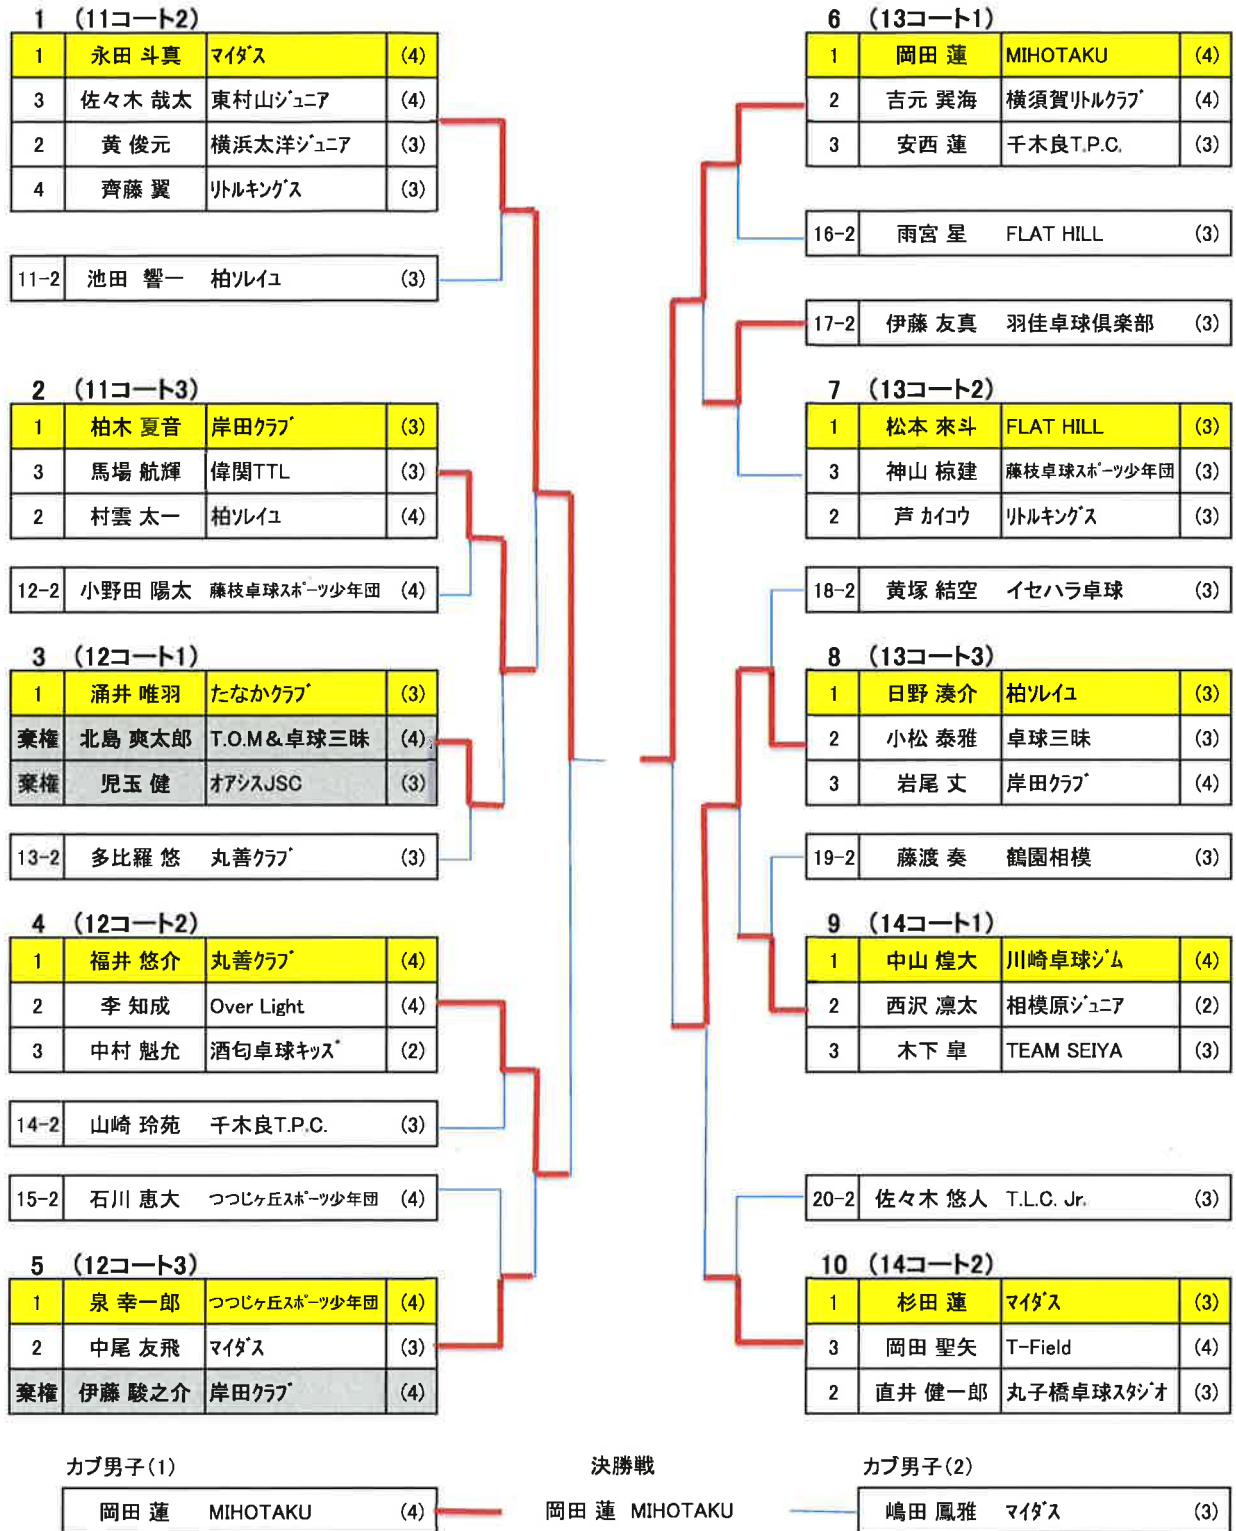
1 (11コート2)

| 1 | 永田 斗真 | マイダス | (4) |
|---|---|---|---|
| 3 | 佐々木 哉太 | 東村山ジュニア | (4) |
| 2 | 黄 俊元 | 横浜太洋ジュニア | (3) |
| 4 | 齊藤 翼 | リトルキングス | (3) |

| 11-2 | 池田 響一 | 柏ソルイユ | (3) |
|---|---|---|---|

2 (11コート3)

| 1 | 柏木 夏音 | 岸田クラブ | (3) |
|---|---|---|---|
| 3 | 馬場 航輝 | 偉関TTL | (3) |
| 2 | 村雲 太一 | 柏ソルイユ | (4) |

| 12-2 | 小野田 陽太 | 藤枝卓球スポーツ少年団 | (4) |
|---|---|---|---|

3 (12コート1)

| 1 | 涌井 唯羽 | たなかクラブ | (3) |
|---|---|---|---|
| 棄権 | 北島 爽太郎 | T.O.M&卓球三昧 | (4) |
| 棄権 | 児玉 健 | オアシスJSC | (3) |

| 13-2 | 多比羅 悠 | 丸善クラブ | (3) |
|---|---|---|---|

4 (12コート2)

| 1 | 福井 悠介 | 丸善クラブ | (4) |
|---|---|---|---|
| 2 | 李 知成 | Over Light | (4) |
| 3 | 中村 魁允 | 酒匂卓球キッズ | (2) |

| 14-2 | 山崎 玲苑 | 千木良T.P.C. | (3) |
|---|---|---|---|

| 15-2 | 石川 恵大 | つつじヶ丘スポーツ少年団 | (4) |
|---|---|---|---|

5 (12コート3)

| 1 | 泉 幸一郎 | つつじヶ丘スポーツ少年団 | (4) |
|---|---|---|---|
| 2 | 中尾 友飛 | マイダス | (3) |
| 棄権 | 伊藤 駿之介 | 岸田クラブ | (4) |

6 (13コート1)

| 1 | 岡田 蓮 | MIHOTAKU | (4) |
|---|---|---|---|
| 2 | 吉元 巽海 | 横須賀リトルクラブ | (4) |
| 3 | 安西 蓮 | 千木良T.P.C. | (3) |

| 16-2 | 雨宮 星 | FLAT HILL | (3) |
|---|---|---|---|

| 17-2 | 伊藤 友真 | 羽佳卓球倶楽部 | (3) |
|---|---|---|---|

7 (13コート2)

| 1 | 松本 來斗 | FLAT HILL | (3) |
|---|---|---|---|
| 3 | 神山 椋建 | 藤枝卓球スポーツ少年団 | (3) |
| 2 | 芦 カイウ | リトルキングス | (3) |

| 18-2 | 黄塚 結空 | イセハラ卓球 | (3) |
|---|---|---|---|

8 (13コート3)

| 1 | 日野 湊介 | 柏ソルイユ | (3) |
|---|---|---|---|
| 2 | 小松 泰雅 | 卓球三昧 | (3) |
| 3 | 岩尾 丈 | 岸田クラブ | (4) |

| 19-2 | 藤渡 奏 | 鶴園相模 | (3) |
|---|---|---|---|

9 (14コート1)

| 1 | 中山 煌大 | 川崎卓球ジム | (4) |
|---|---|---|---|
| 2 | 西沢 凛太 | 相模原ジュニア | (2) |
| 3 | 木下 皐 | TEAM SEIYA | (3) |

| 20-2 | 佐々木 悠人 | T.L.C. Jr. | (3) |
|---|---|---|---|

10 (14コート2)

| 1 | 杉田 蓮 | マイダス | (3) |
|---|---|---|---|
| 3 | 岡田 聖矢 | T-Field | (4) |
| 2 | 直井 健一郎 | 丸子橋卓球スタジオ | (3) |

カブ男子(1)
岡田 蓮 MIHOTAKU (4)

決勝戦
岡田 蓮 MIHOTAKU

カブ男子(2)
嶋田 鳳雅 マイダス (3)